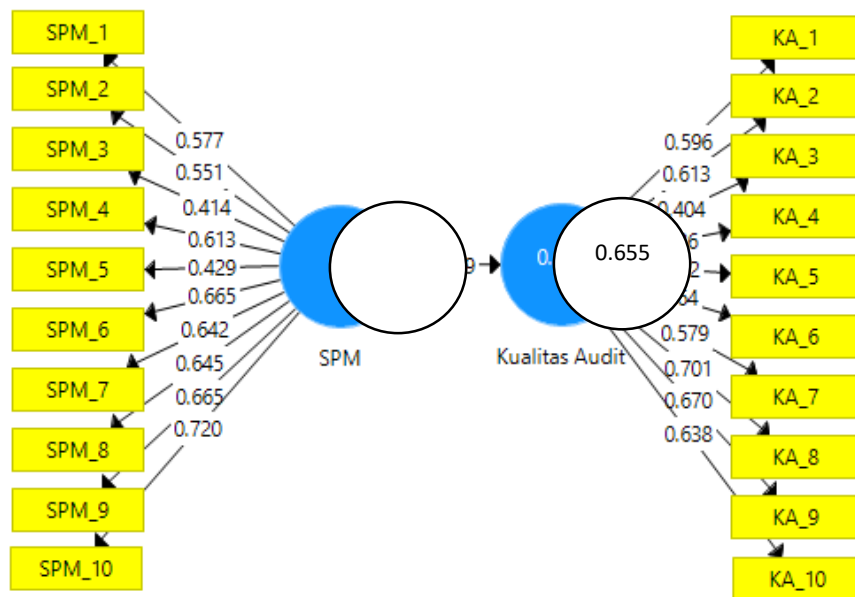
SPM_1
SPM_2
SPM_3
SPM_4
SPM_5
SPM_6
SPM_7
SPM_8
SPM_9
SPM_10
0.577
0.551
0.414
0.613
0.429
0.665
0.642
0.645
0.665
0.720
SPM
9
0.
0.655
Kualitas Audit
0.596
0.613
0.404
6
2
64
0.579
0.701
0.670
0.638
KA_1
KA_2
KA_3
KA_4
KA_5
KA_6
KA_7
KA_8
KA_9
KA_10